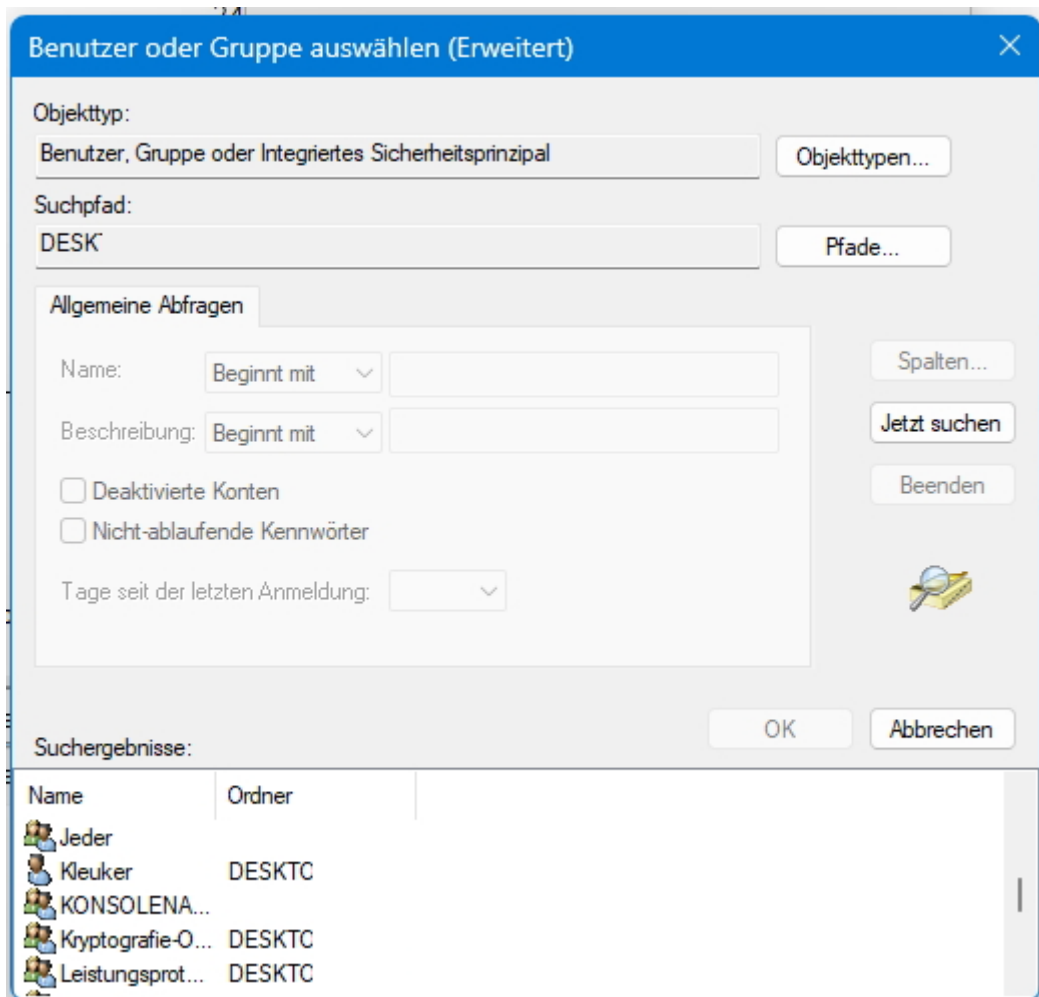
Benutzer oder Gruppe auswählen (Erweitert)

Objekttyp:
Benutzer, Gruppe oder Integriertes Sicherheitsprinzipal
Objekttypen...

Suchpfad:
DESK
Pfade...

Allgemeine Abfragen

Name: Beginnt mit
Beschreibung: Beginnt mit
Deaktivierte Konten
Nicht-ablaufende Kennwörter
Tage seit der letzten Anmeldung:

Spalten...
Jetzt suchen
Beenden

OK
Abbrechen

Suchergebnisse:

| Name | Ordner |
|---|---|
| Jeder | |
| Kleuker | DESKTC |
| KONSOLENA... | |
| Kryptografie-O... | DESKTC |
| Leistungsprot... | DESKTC |